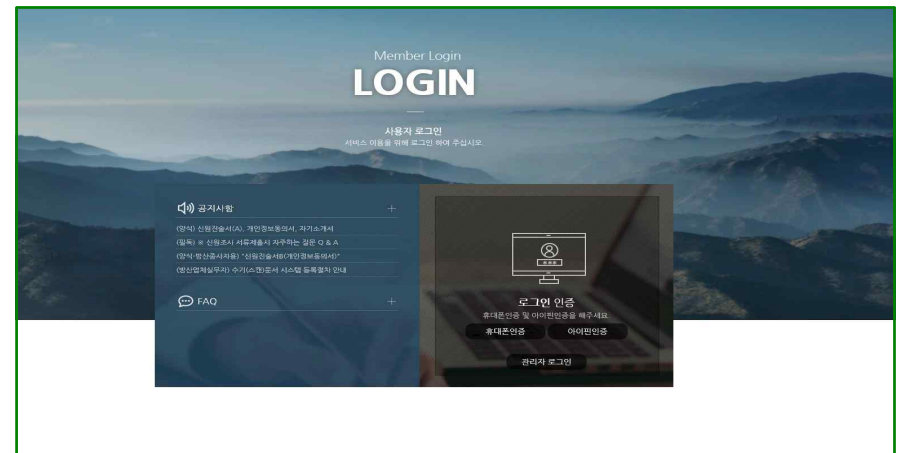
Member Login
LOGIN

사용자 로그인
서비스 이용을 위해 로그인 하여 주십시오

공지사항 +

(양식) 신원진술서(A), 개인정보동의서, 자기소개서
(필독) ※ 신원조사 서류제출시 자주하는 질문 Q & A
(양식-방산종사자용) "신원진술서B(개인정보동의서)"
(방산업체실무자) 수기(스캔)문서 시스템 등록절차 안내

FAQ +

로그인 인증
휴대폰인증 및 아이핀인증을 해주세요
휴대폰인증
아이핀인증
관리자 로그인